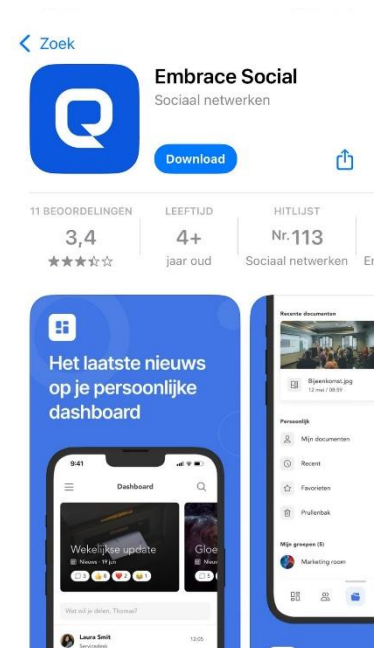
< Zoek

Embrace Social
Sociaal netwerken

Download

11 BEOORDELINGEN
3,4
★★★☆☆

LEEFTIJD
4+
jaar oud

HITLIJST
Nr. 113
Sociaal netwerken

Het laatste nieuws op je persoonlijke dashboard

9:41
Dashboard
Wekelijkse update
Nieuws · 19 jun
Gloe
Wat wil je delen, Thomas?
Laura Smit
Servicedesk
12:05

Recente documenten
Bijeenkomst.jpg
12 mei / 08:59
Persoonlijk
Mijn documenten
Recent
Favorieten
Prullenbak
Mijn groepen (5)
Marketing room